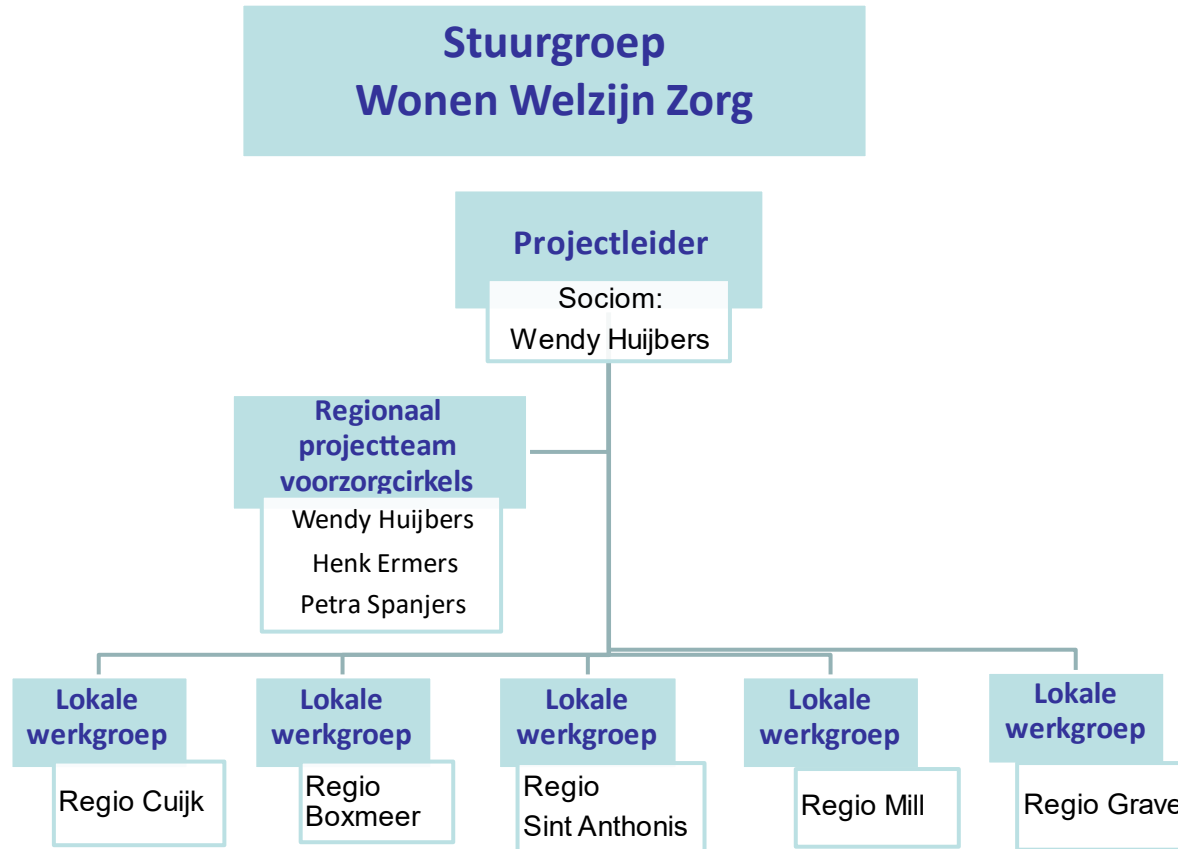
Stuurgroep
Wonen Welzijn Zorg

Projectleider

Sociom:
Wendy Huijbers

Regionaal projectteam voorzorgcirkels

Wendy Huijbers
Henk Ermers
Petra Spanjers

Lokale werkgroep

Regio Cuijk

Lokale werkgroep

Regio Boxmeer

Lokale werkgroep

Regio Sint Anthonis

Lokale werkgroep

Regio Mill

Lokale werkgroep

Regio Grave